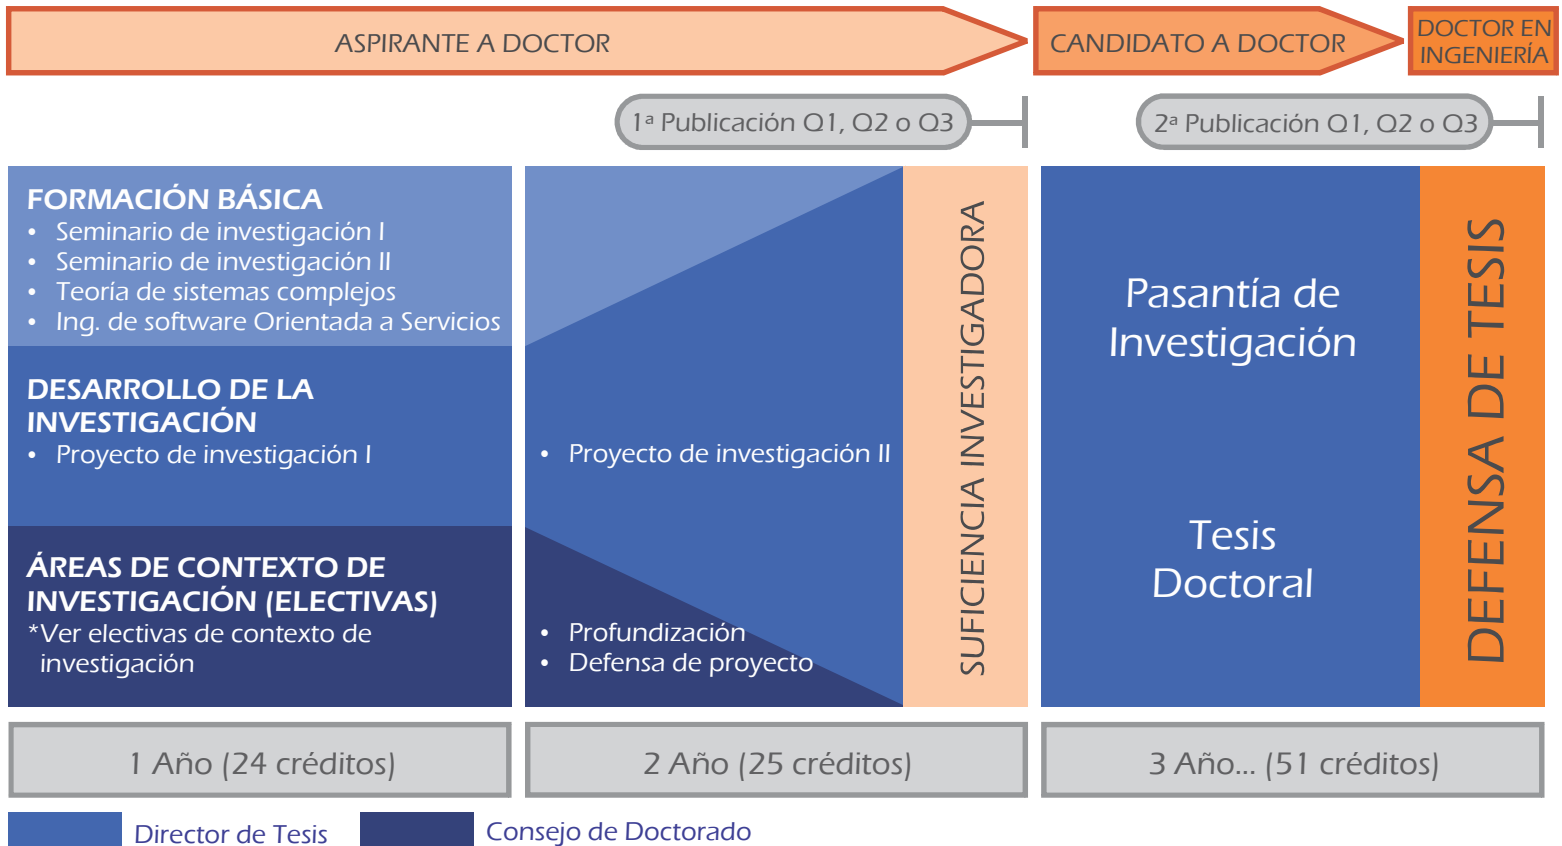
ASPIRANTE A DOCTOR

CANDIDATO A DOCTOR

DOCTOR EN INGENIERÍA

1ª Publicación Q1, Q2 o Q3

2ª Publicación Q1, Q2 o Q3

FORMACIÓN BÁSICA
• Seminario de investigación I
• Seminario de investigación II
• Teoría de sistemas complejos
• Ing. de software Orientada a Servicios

DESARROLLO DE LA INVESTIGACIÓN
• Proyecto de investigación I

ÁREAS DE CONTEXTO DE INVESTIGACIÓN (ELECTIVAS)
*Ver electivas de contexto de investigación

• Proyecto de investigación II

• Profundización
• Defensa de proyecto

SUFICIENCIA INVESTIGADORA

Pasantía de Investigación

Tesis Doctoral

DEFENSA DE TESIS

1 Año (24 créditos)

2 Año (25 créditos)

3 Año... (51 créditos)

Director de Tesis

Consejo de Doctorado